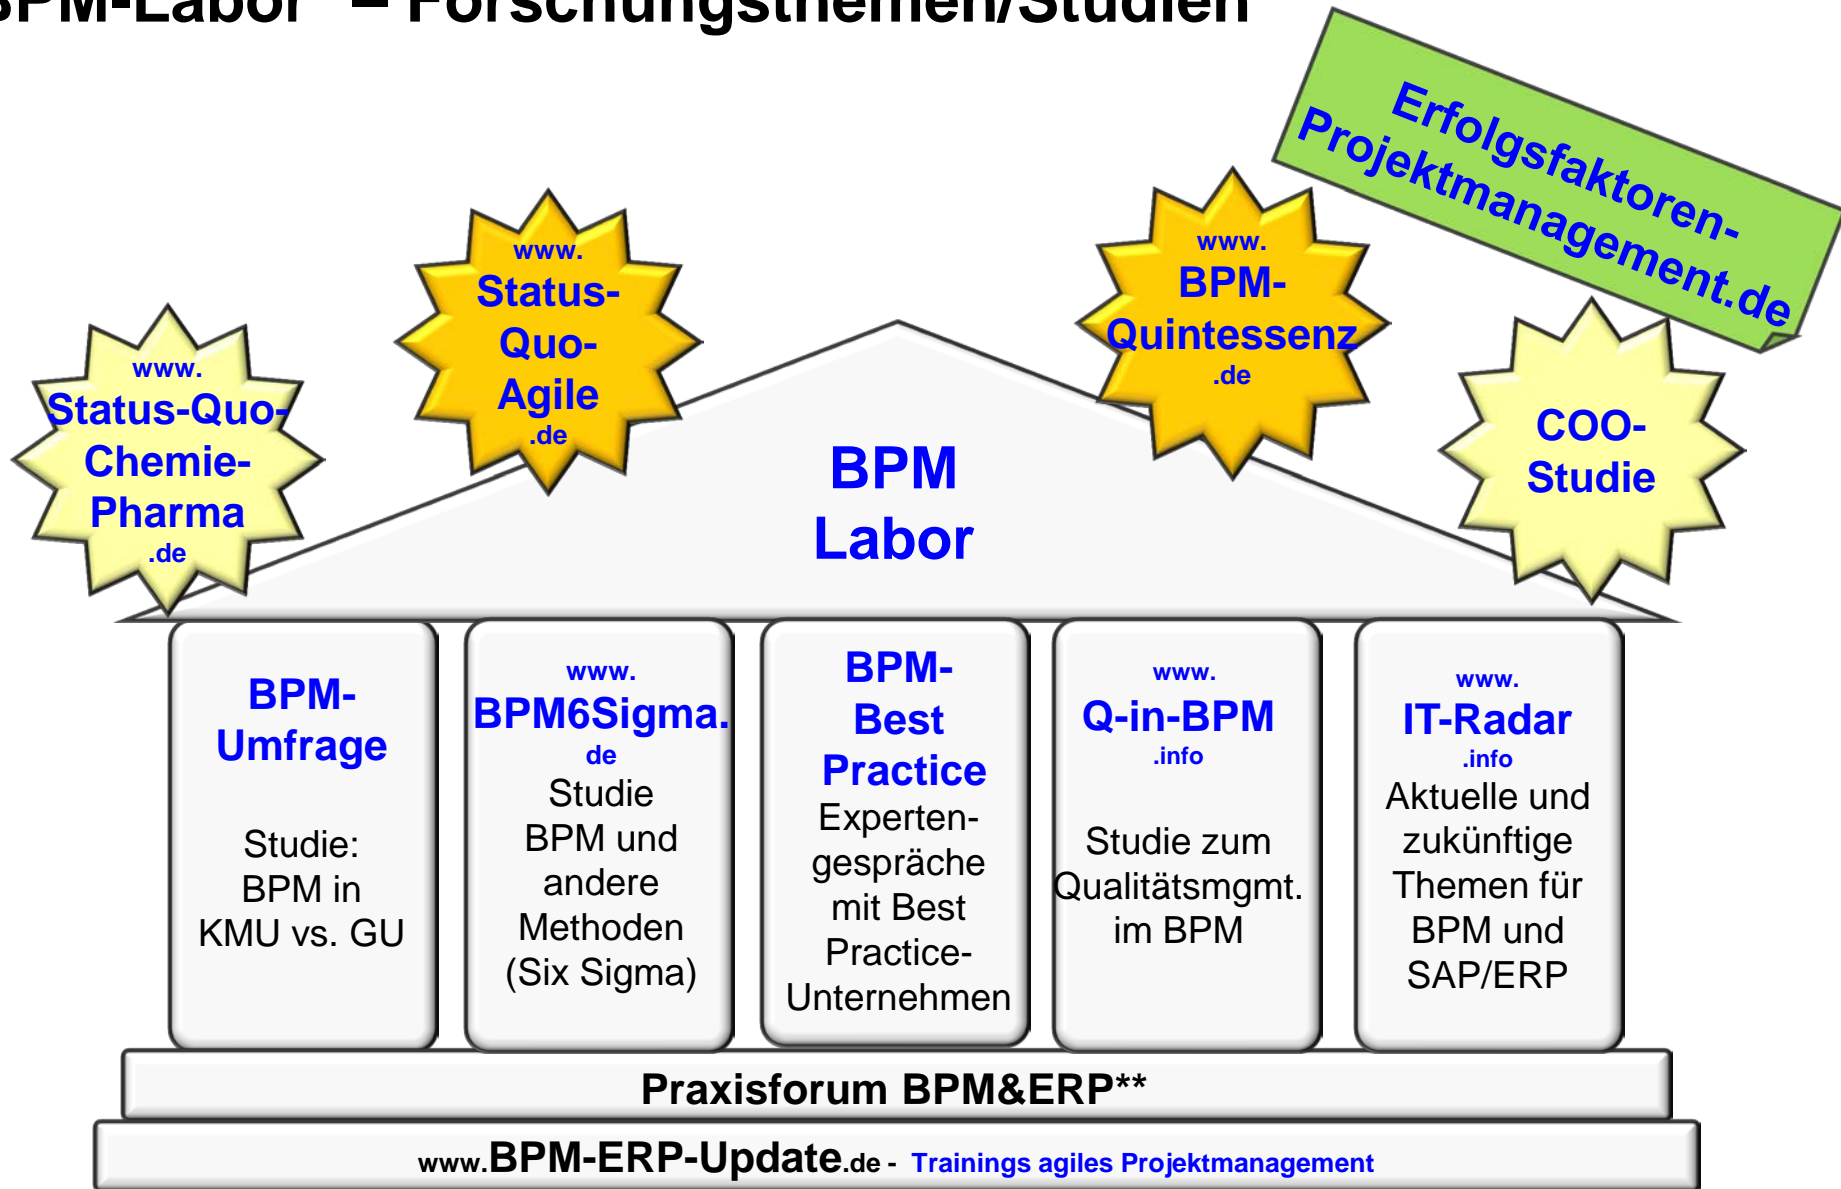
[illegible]PM-Labor – Forschungsthemen/Studien

Erfolgsfaktoren-Projektmanagement.de

www. Status-Quo-Chemie-Pharma .de

www. Status-Quo-Agile .de

BPM Labor

www. BPM-Quintessenz .de

COO-Studie

BPM-Umfrage

Studie: BPM in KMU vs. GU

www. BPM6Sigma. de

Studie BPM und andere Methoden (Six Sigma)

BPM-Best Practice

Expertengespräche mit Best Practice-Unternehmen

www. Q-in-BPM .info

Studie zum Qualitätsmgmt. im BPM

www. IT-Radar .info

Aktuelle und zukünftige Themen für BPM und SAP/ERP

Praxisforum BPM&ERP**

www.BPM-ERP-Update.de - Trainings agiles Projektmanagement